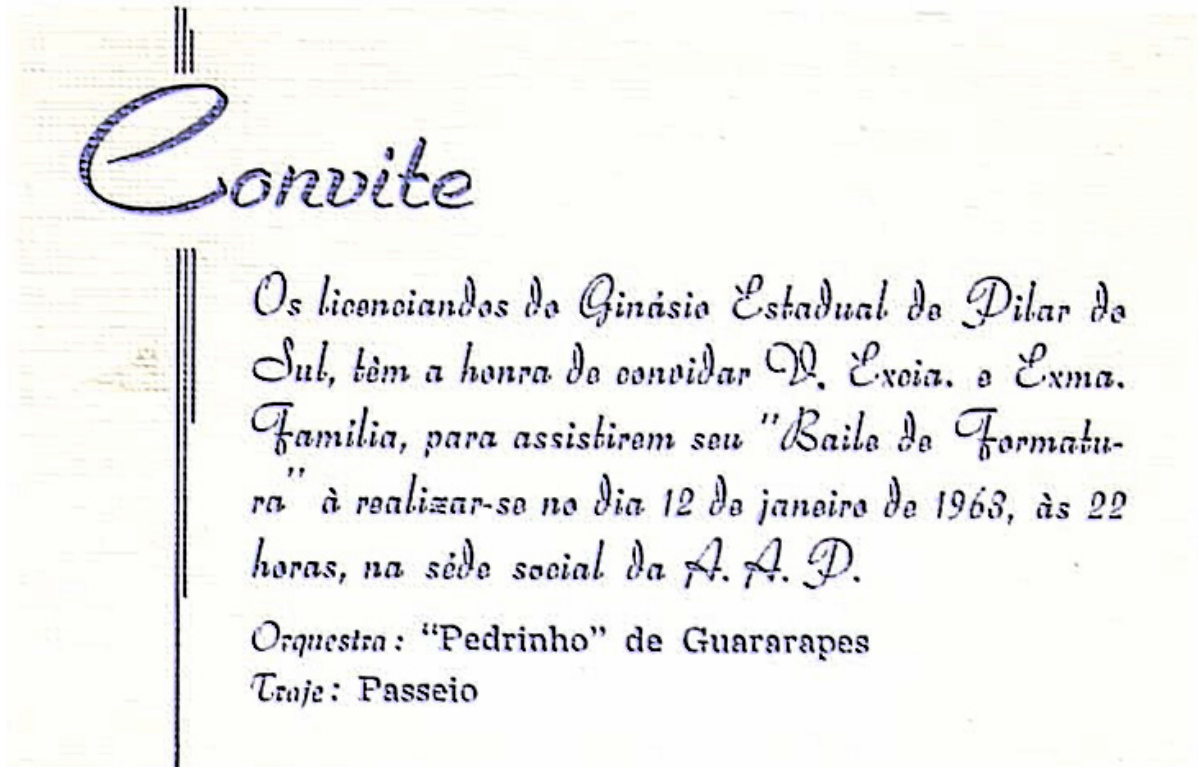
Convite

Os licenciandos do Ginásio Estadual de Pilar do Sul, têm a honra de convidar V. Excia. e Exma. Familia, para assistirem seu "Baile de Formatura" à realizar-se no dia 12 de janeiro de 1963, às 22 horas, na séde social da A. A. P.

Orquestra: "Pedrinho" de Guararapes
Traje: Passeio